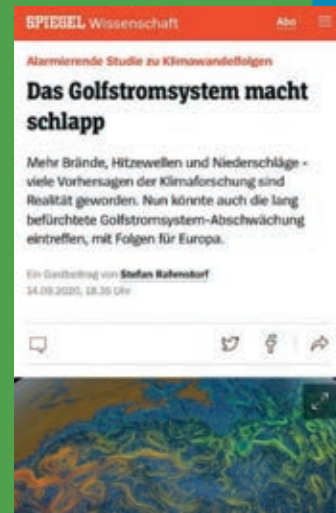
SPIEGEL Wissenschaft Abo

Alarmierende Studie zu Klimawandelfolgen

Das Golfstromsystem macht schlapp

Mehr Brände, Hitzewellen und Niederschläge - viele Vorhersagen der Klimaforschung sind Realität geworden. Nun könnte auch die lang befürchtete Golfstromsystem-Abschwächung eintreffen, mit Folgen für Europa.

Ein Gastbeitrag von Stefan Rahmstorf
14.09.2020, 18.35 Uhr